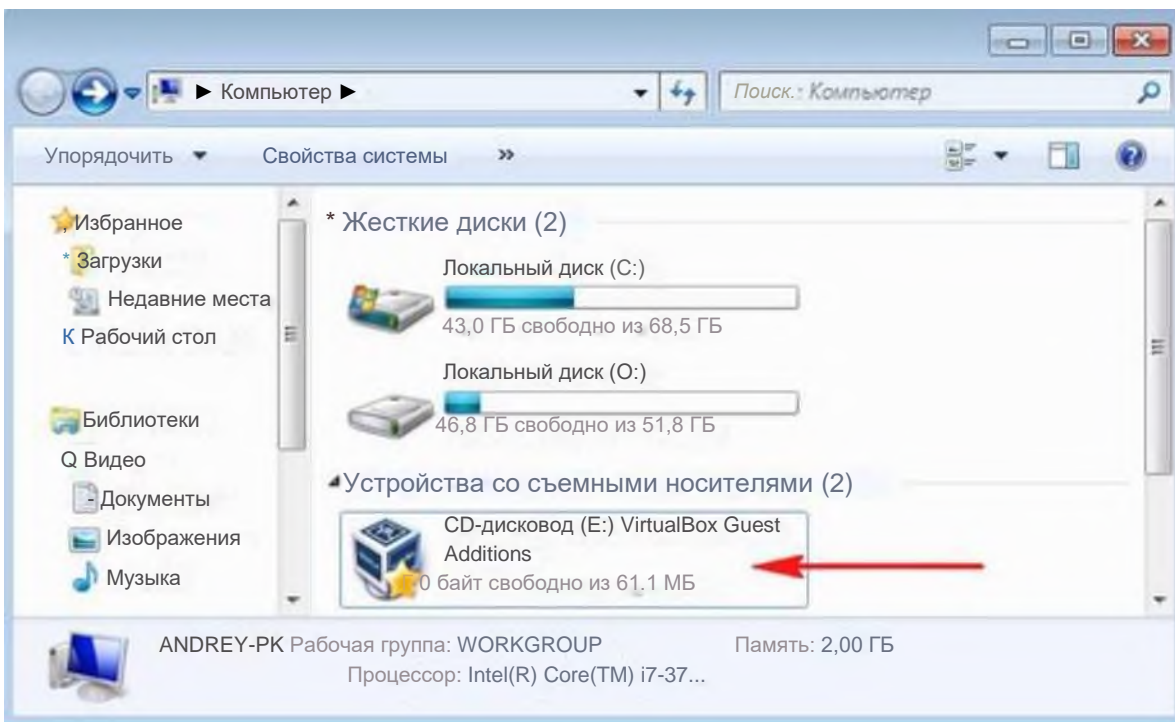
► Компьютер ►

Поиск: Компьютер

Упорядочить ▼ Свойства системы »

Избранное
Загрузки
Недавние места
Рабочий стол

Библиотеки
Видео
Документы
Изображения
Музыка

Жесткие диски (2)

Локальный диск (C:)
43,0 ГБ свободно из 68,5 ГБ

Локальный диск (O:)
46,8 ГБ свободно из 51,8 ГБ

Устройства со съемными носителями (2)

CD-дисковод (E:) VirtualBox Guest Additions
0 байт свободно из 61,1 МБ

ANDREY-PK Рабочая группа: WORKGROUP Память: 2,00 ГБ
Процессор: Intel(R) Core(TM) i7-37...